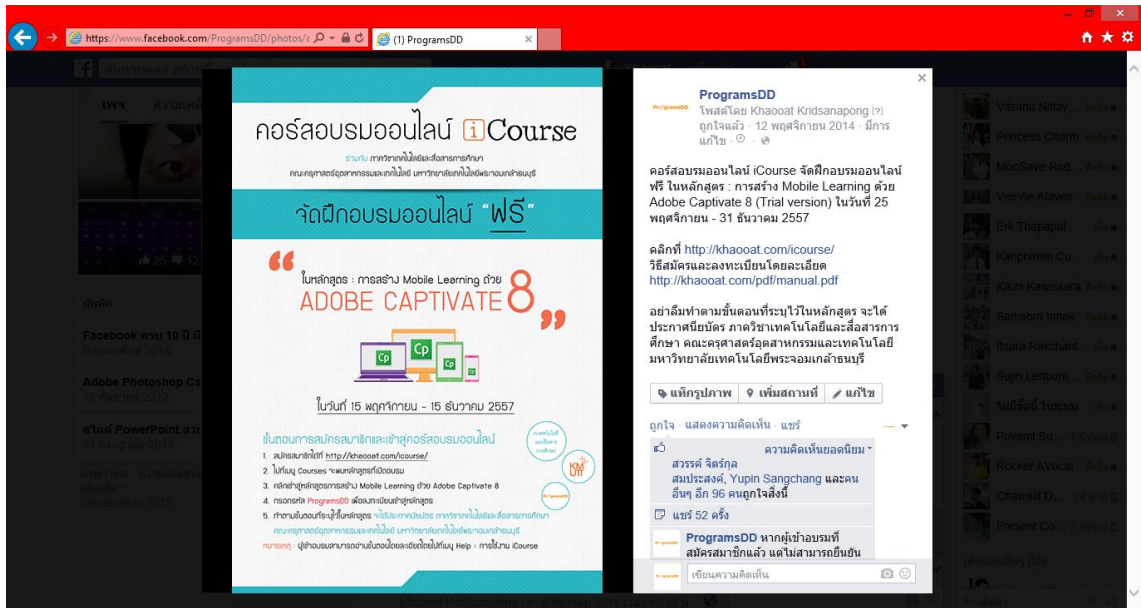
https://www.facebook.com/ProgramsDD/photos/

(1) ProgramsDD

คอร์สอบรมออนไลน์ iCourse

ร่วมกับ ภาควิชาเทคโนโลยีและสื่อสารการศึกษา คณะครุศาสตร์อุตสาหกรรมและเทคโนโลยี มหาวิทยาลัยเทคโนโลยีพระจอมเกล้าธนบุรี

จัดฝึกอบรมออนไลน์ "ฟรี"

ในหลักสูตร : การสร้าง Mobile Learning ด้วย ADOBE CAPTIVATE 8

ในวันที่ 15 พฤศจิกายน - 15 ธันวาคม 2557

ขั้นตอนการสมัครสมาชิกและเข้าสู่คอร์สอบรมออนไลน์

1. สมัครสมาชิกได้ที่ http://khaooat.com/icourse/
2. ไปที่เมนู Courses จะพบหลักสูตรที่เปิดอบรม
3. คลิกเข้าสู่หลักสูตรการสร้าง Mobile Learning ด้วย Adobe Captivate 8
4. กรอกรหัส ProgramsDD เพื่อลงทะเบียนเข้าสู่หลักสูตร
5. ทำตามขั้นตอนที่ระบุไว้ในหลักสูตร จะได้ประกาศนียบัตร ภาควิชาเทคโนโลยีและสื่อสารการศึกษา คณะครุศาสตร์อุตสาหกรรมและเทคโนโลยี มหาวิทยาลัยเทคโนโลยีพระจอมเกล้าธนบุรี

หมายเหตุ : ผู้เข้าอบรมสามารถอ่านขั้นตอนโดยละเอียดได้ที่เมนู Help > การใช้งาน iCourse

ProgramsDD
โพสต์โดย Khaooat Kridsanapong [?]
ถูกใจแล้ว · 12 พฤศจิกายน 2014 · มีการแก้ไข ·

คอร์สอบรมออนไลน์ iCourse จัดฝึกอบรมออนไลน์ ฟรี ในหลักสูตร : การสร้าง Mobile Learning ด้วย Adobe Captivate 8 (Trial version) ในวันที่ 25 พฤศจิกายน - 31 ธันวาคม 2557

คลิกที่ http://khaooat.com/icourse/
วิธีสมัครและลงทะเบียนโดยละเอียด http://khaooat.com/pdf/manual.pdf

อย่าลืมทำตามขั้นตอนที่ระบุไว้ในหลักสูตร จะได้ประกาศนียบัตร ภาควิชาเทคโนโลยีและสื่อสารการศึกษา คณะครุศาสตร์อุตสาหกรรมและเทคโนโลยี มหาวิทยาลัยเทคโนโลยีพระจอมเกล้าธนบุรี

แท็กรูปภาพ · เพิ่มสถานที่ · แก้ไข

ถูกใจ · แสดงความคิดเห็น · แชร์

ความคิดเห็นยอดนิยม
สวรรค์ จิตร์กูล สมประสงค์, Yupin Sangchang และคนอื่นๆ อีก 96 คนถูกใจสิ่งนี้

แชร์ 52 ครั้ง

ProgramsDD หากผู้เข้าอบรมที่สมัครสมาชิกแล้ว แต่ไม่สามารถยืนยัน

เขียนความคิดเห็น

Facebook ครบ 10 ปี
6 กุมภาพันธ์ 2014
Adobe Photoshop Cs
15 กันยายน 2013
สไลด์ PowerPoint สวย
21 กรกฎาคม 2013

Vitsanu Nittay
Princess Charm
MooSave Red
VeeVie Alavee
Erk Thapapat
Kanphirom Cu
Kikzi Kawissara
Sarisom Innak
Itsara Rakchant
Sujin Lertbum
Puvanit Su
Rocker AVocal
Chawalit D
Present Co